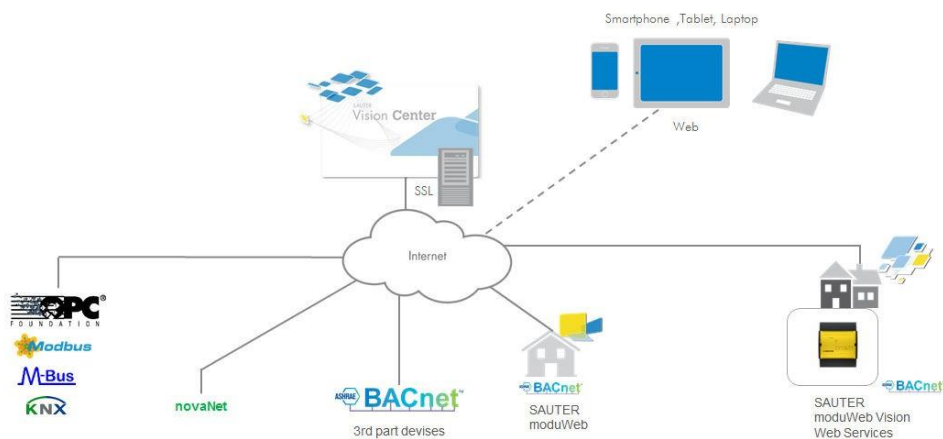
Smartphone ,Tablet, Laptop

SAUTER
Vision Center

Web

SSL

Internet

OPC®
FOUNDATION

Modbus

M-Bus

KNX

novaNet

ASHRAE BACnet

3rd part devises

BACnet

SAUTER
moduWeb

BACnet

SAUTER
moduWeb Vision
Web Services